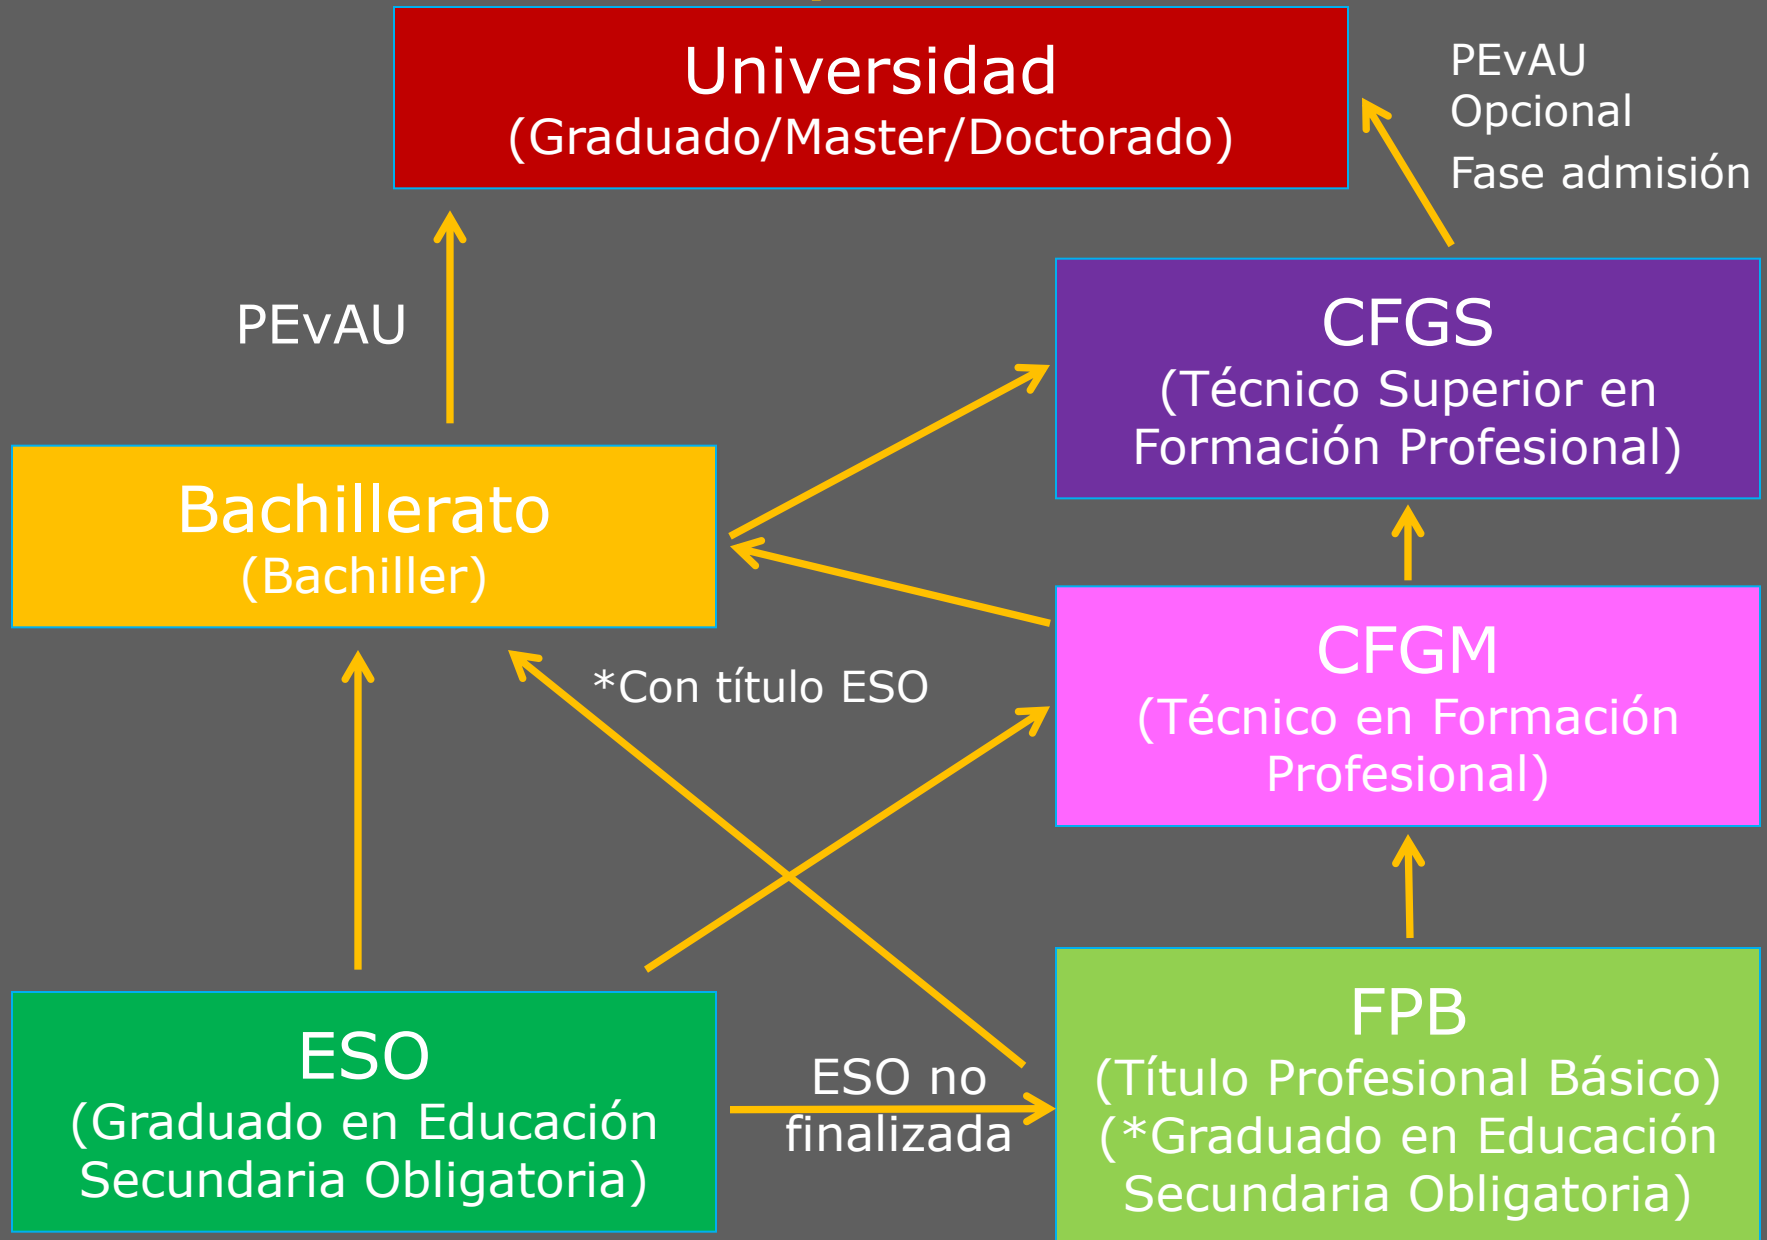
Universidad
(Graduado/Master/Doctorado)

PEvAU
Opcional
Fase admisión

PEvAU

CFGS
(Técnico Superior en Formación Profesional)

Bachillerato
(Bachiller)

CFGM
(Técnico en Formación Profesional)

*Con título ESO

ESO
(Graduado en Educación Secundaria Obligatoria)

ESO no finalizada

FPB
(Título Profesional Básico)
(*Graduado en Educación Secundaria Obligatoria)